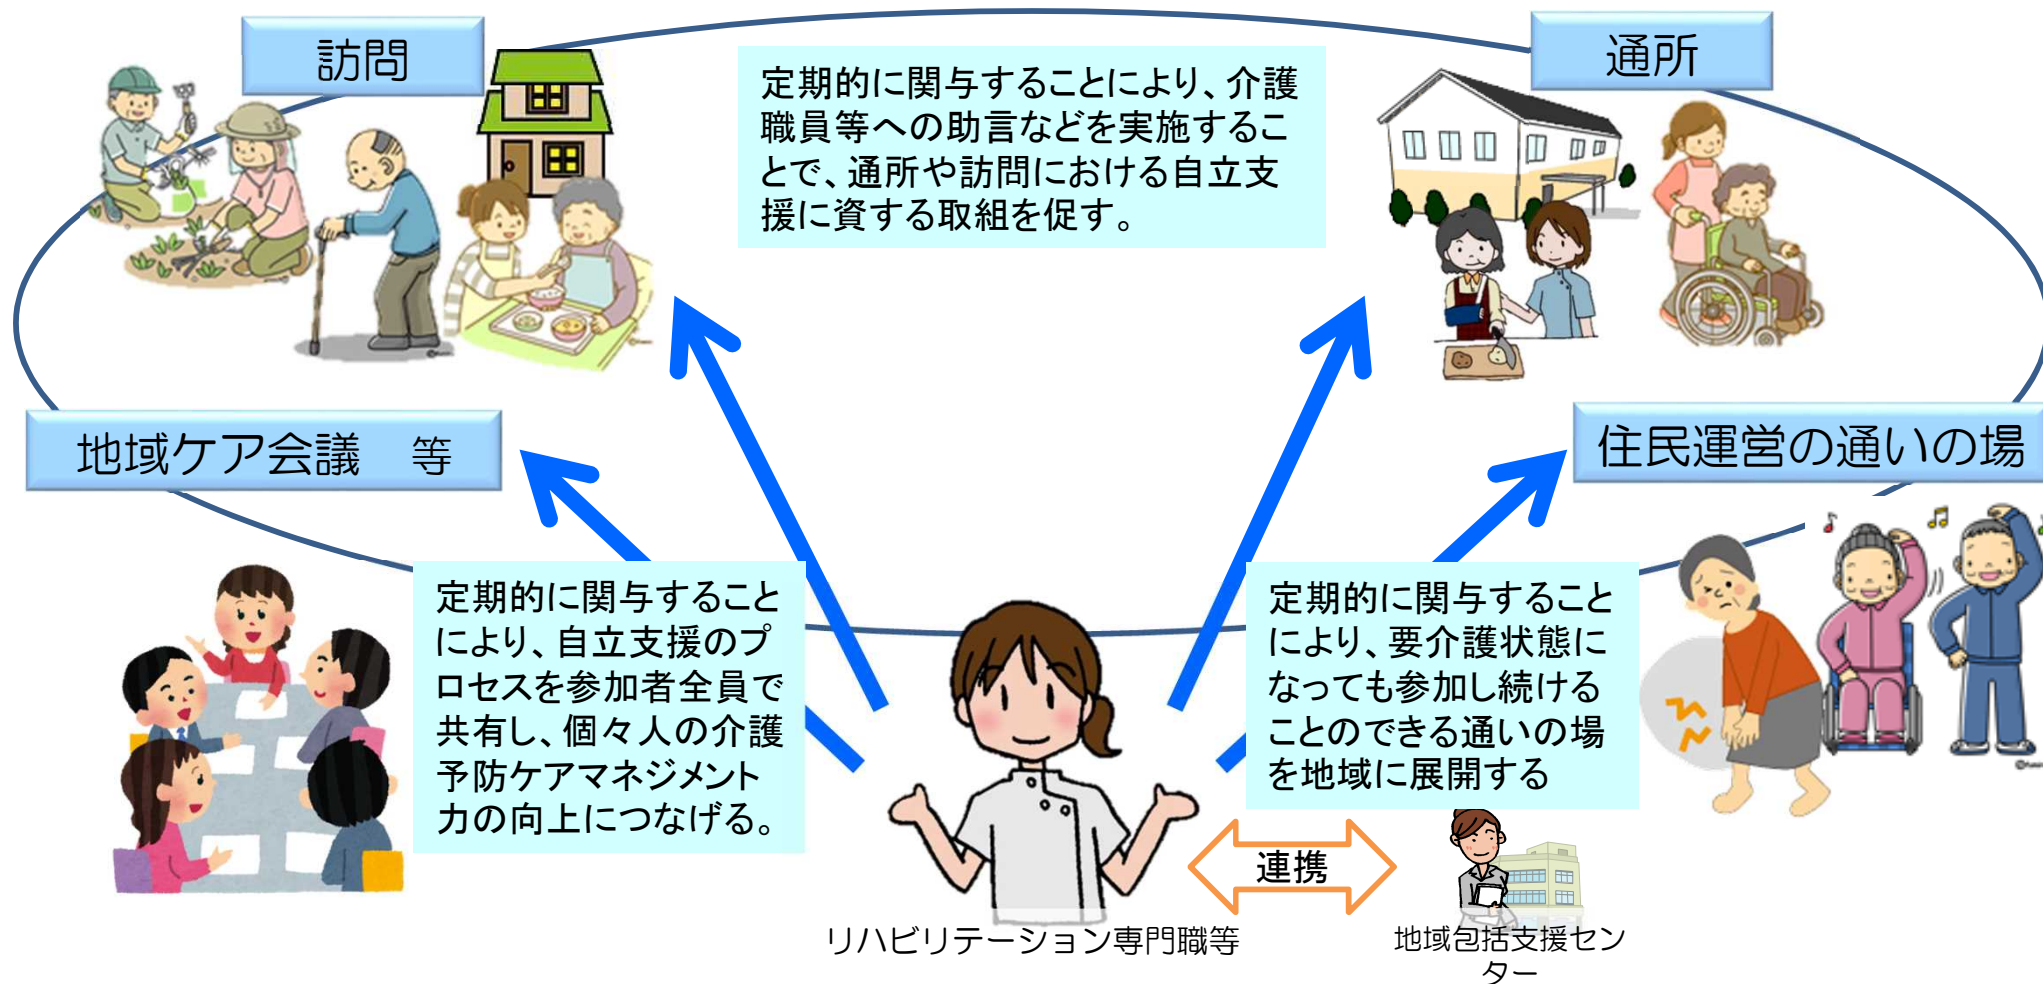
訪問

定期的に関与することにより、介護職員等への助言などを実施することで、通所や訪問における自立支援に資する取組を促す。

通所

地域ケア会議　等

住民運営の通いの場

定期的に関与することにより、自立支援のプロセスを参加者全員で共有し、個々人の介護予防ケアマネジメント力の向上につなげる。

定期的に関与することにより、要介護状態になっても参加し続けることのできる通いの場を地域に展開する

連携

リハビリテーション専門職等

地域包括支援センター